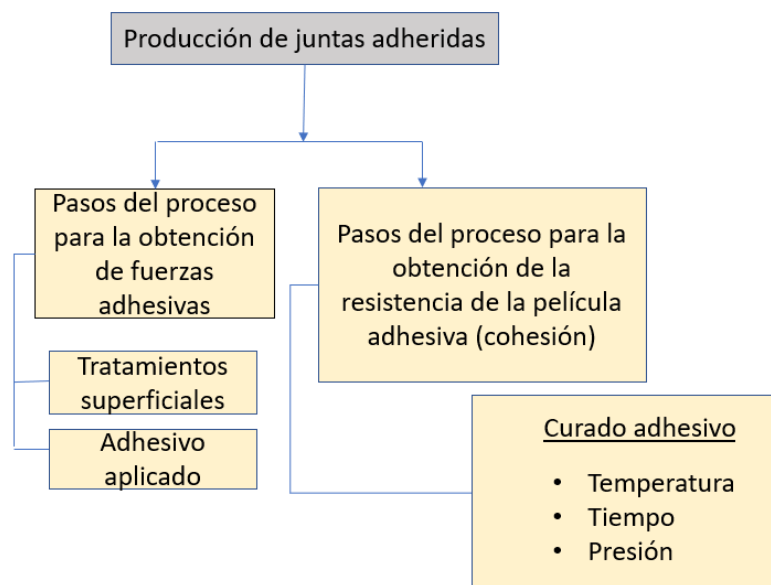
Producción de juntas adheridas

Pasos del proceso para la obtención de fuerzas adhesivas

Tratamientos superficiales

Adhesivo aplicado

Pasos del proceso para la obtención de la resistencia de la película adhesiva (cohesión)

Curado adhesivo

- Temperatura
- Tiempo
- Presión